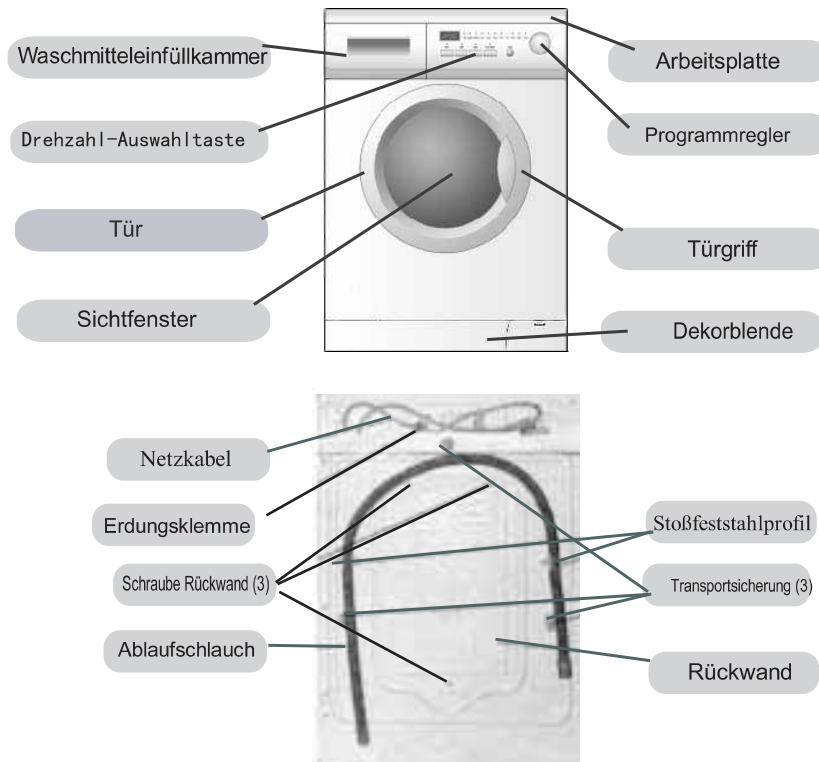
Waschmitteleinfüllkammer

Arbeitsplatte

Drehzahl-Auswahltaste

Programmregler

Tür

Türgriff

Sichtfenster

Dekorblende

Netzkabel

Erdungsklemme

Stoßfeststahlprofil

Schraube Rückwand (3)

Transportsicherung (3)

Ablaufschlauch

Rückwand